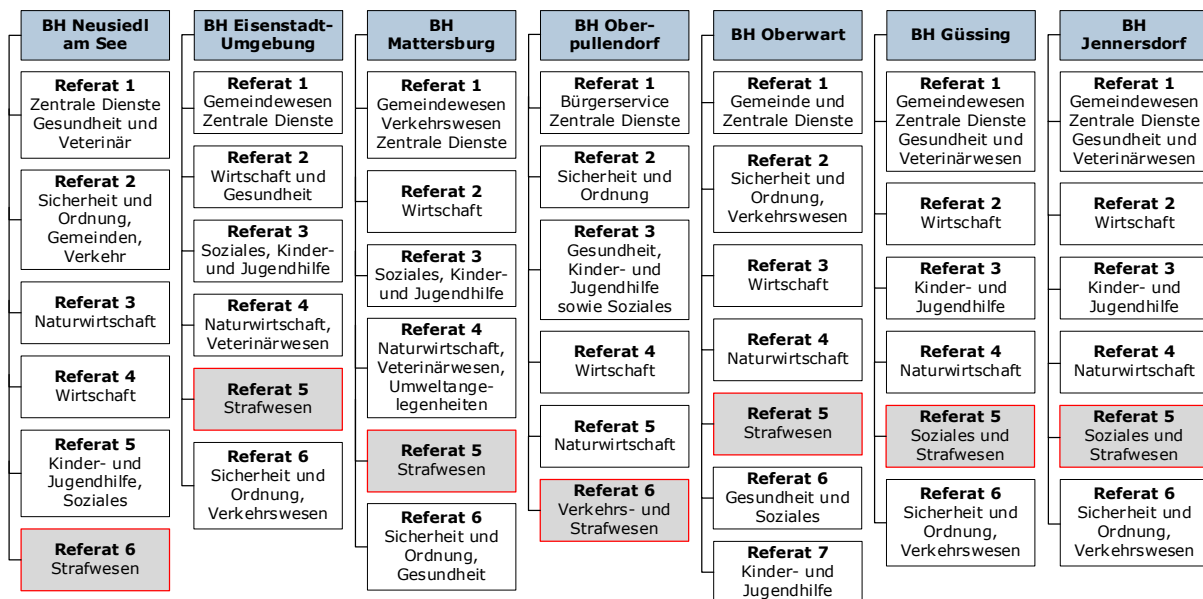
BH Neusiedl am See

Referat 1
Zentrale Dienste Gesundheit und Veterinär

Referat 2
Sicherheit und Ordnung, Gemeinden, Verkehr

Referat 3
Naturwirtschaft

Referat 4
Wirtschaft

Referat 5
Kinder- und Jugendhilfe, Soziales

Referat 6
Strafwesen

BH Eisenstadt-Umgebung

Referat 1
Gemeindewesen Zentrale Dienste

Referat 2
Wirtschaft und Gesundheit

Referat 3
Soziales, Kinder- und Jugendhilfe

Referat 4
Naturwirtschaft, Veterinärwesen

Referat 5
Strafwesen

Referat 6
Sicherheit und Ordnung, Verkehrswesen

BH Mattersburg

Referat 1
Gemeindewesen Verkehrswesen Zentrale Dienste

Referat 2
Wirtschaft

Referat 3
Soziales, Kinder- und Jugendhilfe

Referat 4
Naturwirtschaft, Veterinärwesen, Umweltangelegenheiten

Referat 5
Strafwesen

Referat 6
Sicherheit und Ordnung, Gesundheit

BH Oberpullendorf

Referat 1
Bürgerservice Zentrale Dienste

Referat 2
Sicherheit und Ordnung

Referat 3
Gesundheit, Kinder- und Jugendhilfe sowie Soziales

Referat 4
Wirtschaft

Referat 5
Naturwirtschaft

Referat 6
Verkehrs- und Strafwesen

BH Oberwart

Referat 1
Gemeinde und Zentrale Dienste

Referat 2
Sicherheit und Ordnung, Verkehrswesen

Referat 3
Wirtschaft

Referat 4
Naturwirtschaft

Referat 5
Strafwesen

Referat 6
Gesundheit und Soziales

Referat 7
Kinder- und Jugendhilfe

BH Güssing

Referat 1
Gemeindewesen Zentrale Dienste Gesundheit und Veterinärwesen

Referat 2
Wirtschaft

Referat 3
Kinder- und Jugendhilfe

Referat 4
Naturwirtschaft

Referat 5
Soziales und Strafwesen

Referat 6
Sicherheit und Ordnung, Verkehrswesen

BH Jennersdorf

Referat 1
Gemeindewesen Zentrale Dienste Gesundheit und Veterinärwesen

Referat 2
Wirtschaft

Referat 3
Kinder- und Jugendhilfe

Referat 4
Naturwirtschaft

Referat 5
Soziales und Strafwesen

Referat 6
Sicherheit und Ordnung, Verkehrswesen